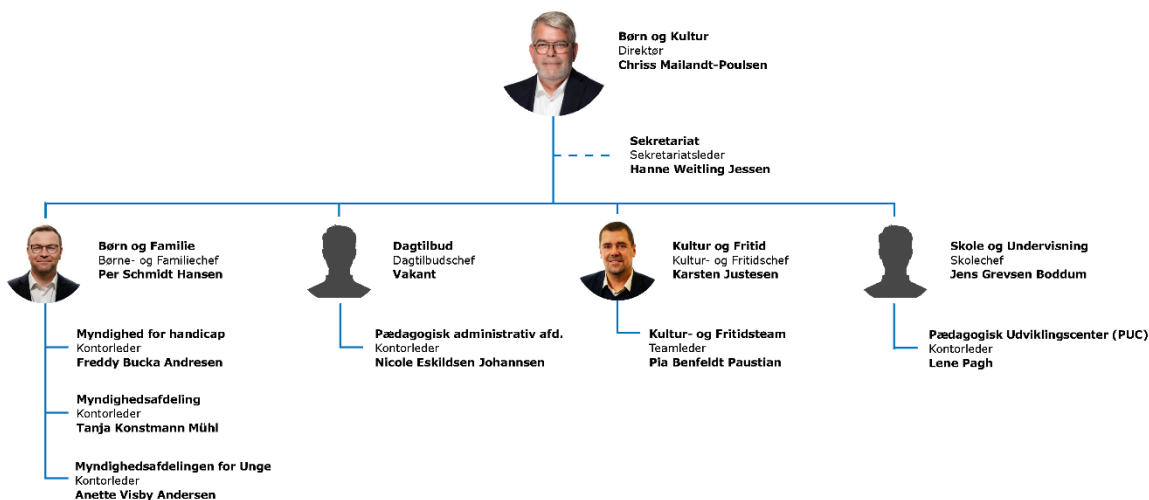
Børn og Kultur
Direktør
Chriss Mailandt-Poulsen

Sekretariat
Sekretariatsleder
Hanne Weitling Jessen

Børn og Familie
Børne- og Familiechef
Per Schmidt Hansen

Myndighed for handicap
Kontorleder
Freddy Bucka Andresen

Myndighedsafdeling
Kontorleder
Tanja Konstmann Mühl

Myndighedsafdelingen for Unge
Kontorleder
Anette Visby Andersen

Dagtilbud
Dagtilbudschef
Vakant

Pædagogisk administrativ afd.
Kontorleder
Nicole Eskildsen Johannsen

Kultur og Fritid
Kultur- og Fritidschef
Karsten Justesen

Kultur- og Fritidsteam
Teamleder
Pia Benfeldt Paustian

Skole og Undervisning
Skolechef
Jens Grevsen Boddum

Pædagogisk Udviklingscenter (PUC)
Kontorleder
Lene Pagh